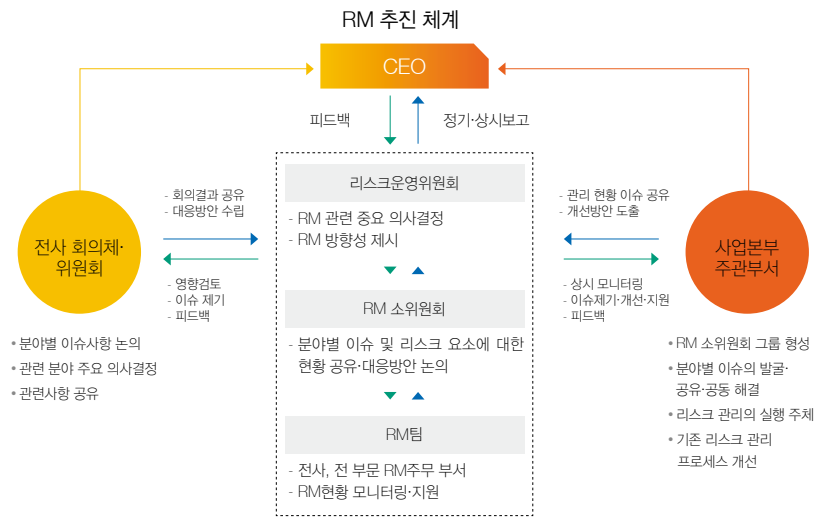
RM 추진 체계

CEO

피드백

정기·상시보고

전사 회의체·위원회

- 회의결과 공유
- 대응방안 수립

- 영향검토
- 이슈 제기
- 피드백

• 분야별 이슈사항 논의
• 관련 분야 주요 의사결정
• 관련사항 공유

리스크운영위원회

- RM 관련 중요 의사결정
- RM 방향성 제시

RM 소위원회

- 분야별 이슈 및 리스크 요소에 대한 현황 공유·대응방안 논의

RM팀

- 전사, 전 부문 RM주무 부서
- RM현황 모니터링·지원

사업본부 주관부서

- 관리 현황 이슈 공유
- 개선방안 도출

- 상시 모니터링
- 이슈제기·개선·지원
- 피드백

• RM 소위원회 그룹 형성
• 분야별 이슈의 발굴·공유·공동 해결
• 리스크 관리의 실행 주체
• 기존 리스크 관리 프로세스 개선